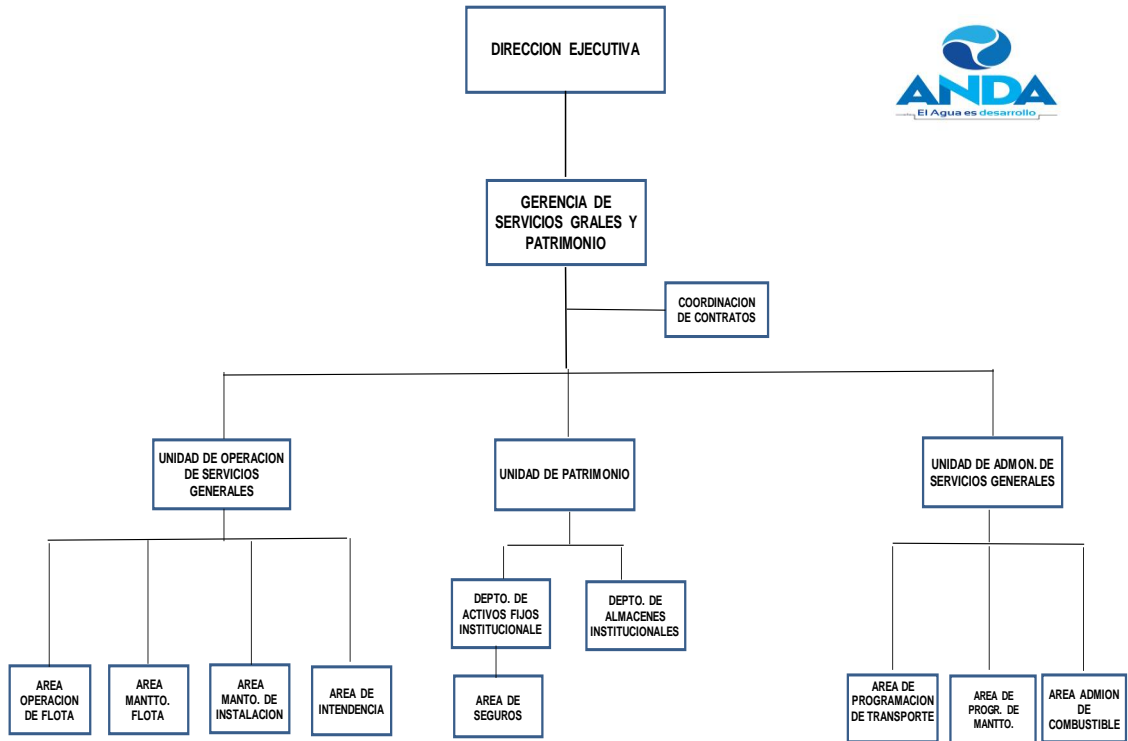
DIRECCION EJECUTIVA

ANDA
El Agua es desarrollo

GERENCIA DE SERVICIOS GRALES Y PATRIMONIO

COORDINACION DE CONTRATOS

UNIDAD DE OPERACION DE SERVICIOS GENERALES

UNIDAD DE PATRIMONIO

UNIDAD DE ADMON. DE SERVICIOS GENERALES

AREA OPERACION DE FLOTA

AREA MANTTO. FLOTA

AREA MANTO. DE INSTALACION

AREA DE INTENDENCIA

DEPTO. DE ACTIVOS FIJOS INSTITUCIONALE

DEPTO. DE ALMACENES INSTITUCIONALES

AREA DE SEGUROS

AREA DE PROGRAMACION DE TRANSPORTE

AREA DE PROGR. DE MANTTO.

AREA ADMION DE COMBUSTIBLE